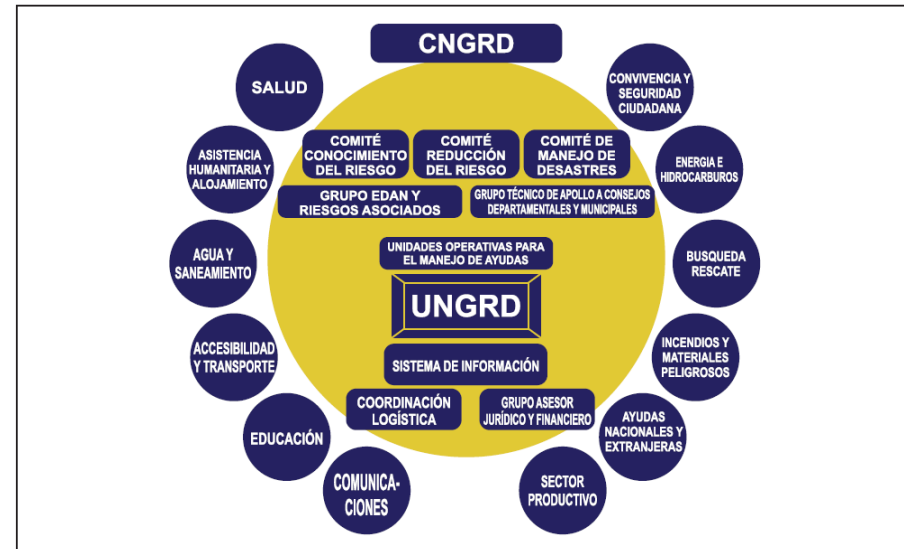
CNGRD

SALUD

ASISTENCIA HUMANITARIA Y ALOJAMIENTO

AGUA Y SANEAMIENTO

ACCESIBILIDAD Y TRANSPORTE

EDUCACIÓN

COMUNICA-CIONES

COMITÉ CONOCIMIENTO DEL RIESGO

COMITÉ REDUCCIÓN DEL RIESGO

COMITÉ DE MANEJO DE DESASTRES

GRUPO EDAN Y RIESGOS ASOCIADOS

GRUPO TÉCNICO DE APOLLO A CONSEJOS DEPARTAMENTALES Y MUNICIPALES

UNIDADES OPERATIVAS PARA EL MANEJO DE AYUDAS

UNGRD

SISTEMA DE INFORMACIÓN

COORDINACIÓN LOGÍSTICA

GRUPO ASESOR JURÍDICO Y FINANCIERO

CONVIVENCIA Y SEGURIDAD CIUDADANA

ENERGIA E HIDROCARBUROS

BUSQUEDA RESCATE

INCENDIOS Y MATERIALES PELIGROSOS

AYUDAS NACIONALES Y EXTRANJERAS

SECTOR PRODUCTIVO